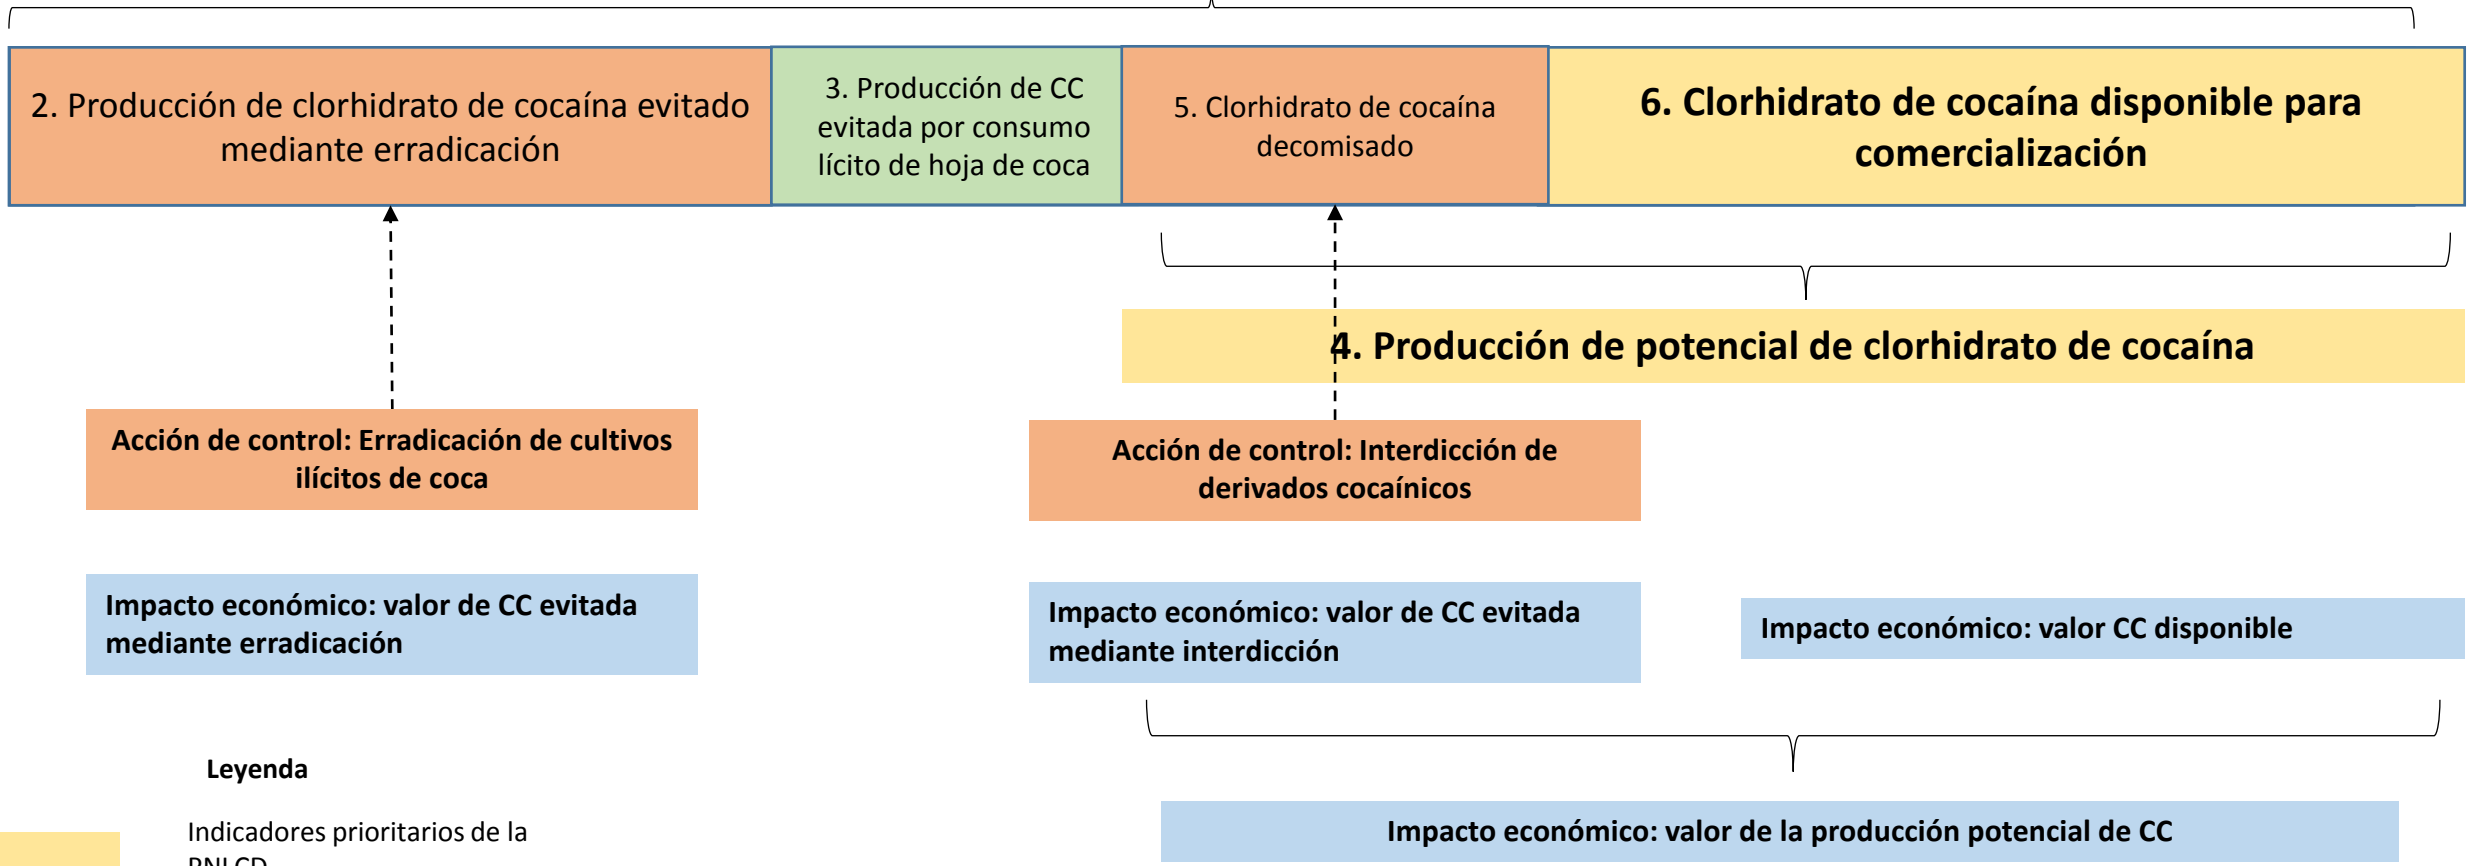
2. Producción de clorhidrato de cocaína evitado mediante erradicación

3. Producción de CC evitada por consumo lícito de hoja de coca

5. Clorhidrato de cocaína decomisado

6. Clorhidrato de cocaína disponible para comercialización

4. Producción de potencial de clorhidrato de cocaína

Acción de control: Erradicación de cultivos ilícitos de coca

Acción de control: Interdicción de derivados cocaínicos

Impacto económico: valor de CC evitada mediante erradicación

Impacto económico: valor de CC evitada mediante interdicción

Impacto económico: valor CC disponible

Leyenda

Indicadores prioritarios de la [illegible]

Impacto económico: valor de la producción potencial de CC